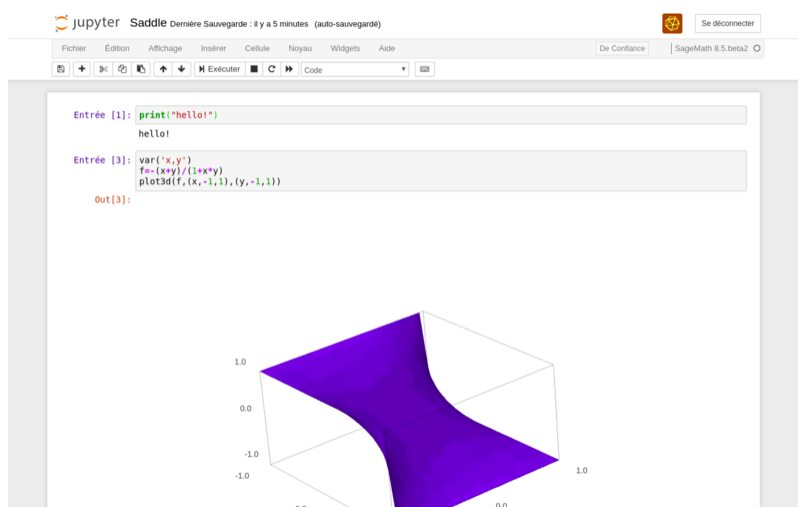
jupyter Saddle Dernière Sauvegarde : il y a 5 minutes (auto-sauvegardé)

Se déconnecter

Fichier Édition Affichage Insérer Cellule Noyau Widgets Aide

De Confiance | SageMath 8.5.beta2

Exécuter Code

Entrée [1]: print("hello!")

hello!

Entrée [3]: var('x,y')
f=-(x+y)/(1+x*y)
plot3d(f,(x,-1,1),(y,-1,1))

Out[3]:

1.0
0.0
-1.0
-1.0
1.0
0.0
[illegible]